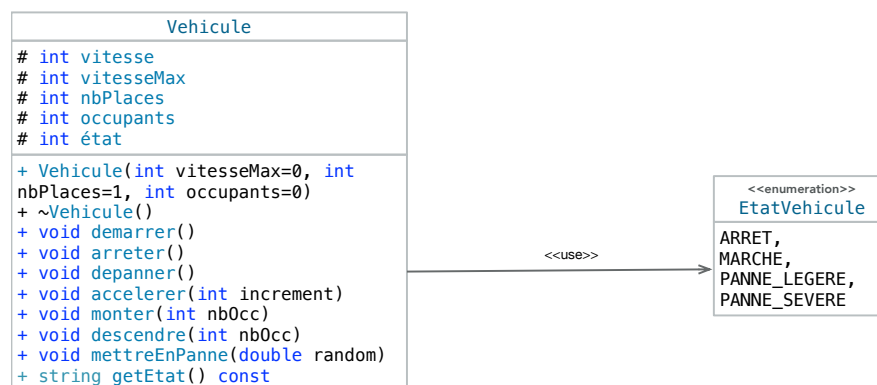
Vehicule

# int vitesse
# int vitesseMax
# int nbPlaces
# int occupants
# int état

+ Vehicule(int vitesseMax=0, int nbPlaces=1, int occupants=0)
+ ~Vehicule()
+ void demarrer()
+ void arreter()
+ void depanner()
+ void accelerer(int increment)
+ void monter(int nbOcc)
+ void descendre(int nbOcc)
+ void mettreEnPanne(double random)
+ string getEtat() const

<<use>>

<<enumeration>>
EtatVehicule

ARRET,
MARCHE,
PANNE_LEGERE,
PANNE_SEVERE